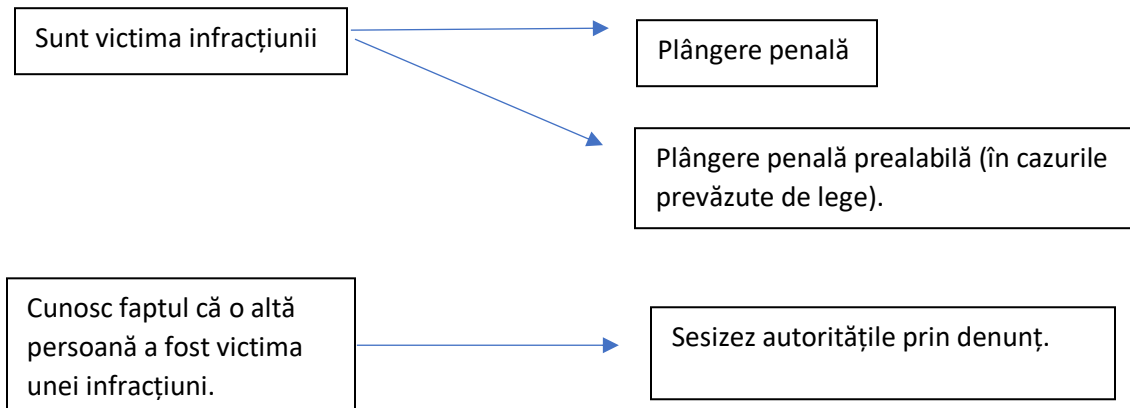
Sunt victima infracțiunii

Plângere penală

Plângere penală prealabilă (în cazurile prevăzute de lege).

Cunosc faptul că o altă persoană a fost victima unei infracțiuni.

Sesizez autoritățile prin denunț.